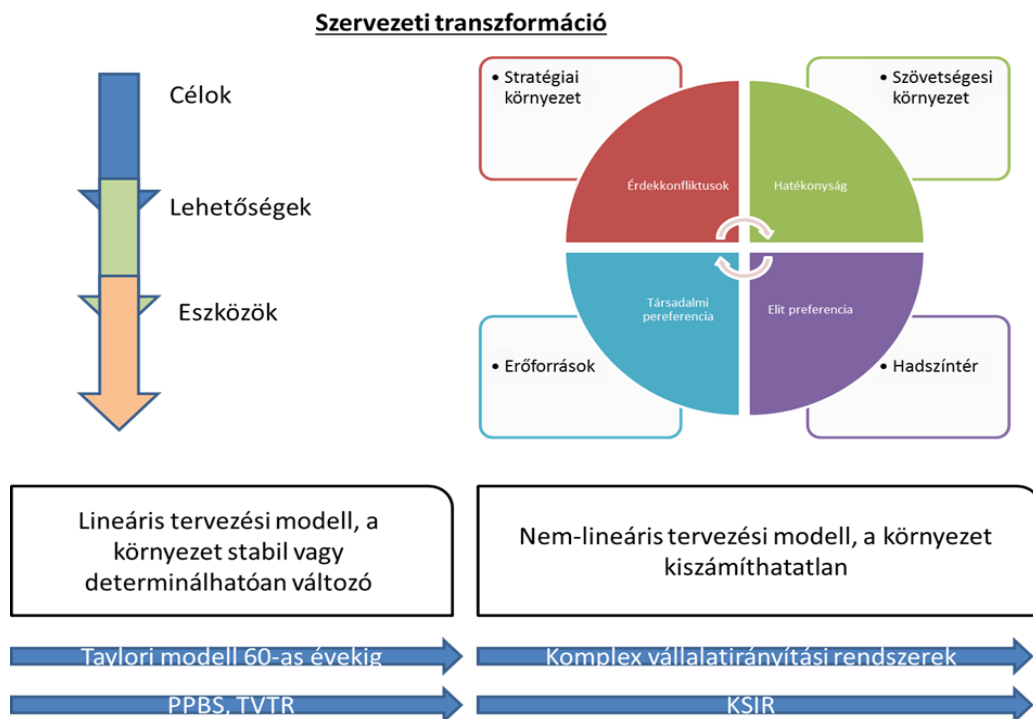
Szervezeti transzformáció

Célok

Lehetőségek

Eszközök

• Stratégiai környezet

• Szövetségesi környezet

Érdekkonfliktusok

Hatékonyság

Társadalmi pereferencia

Elit preferencia

• Erőforrások

• Hadszíntér

Lineáris tervezési modell, a környezet stabil vagy determinálhatóan változó

Nem-lineáris tervezési modell, a környezet kiszámíthatatlan

Taylori modell 60-as évekig

Komplex vállalatirányítási rendszerek

PPBS, TVTR

KSIR